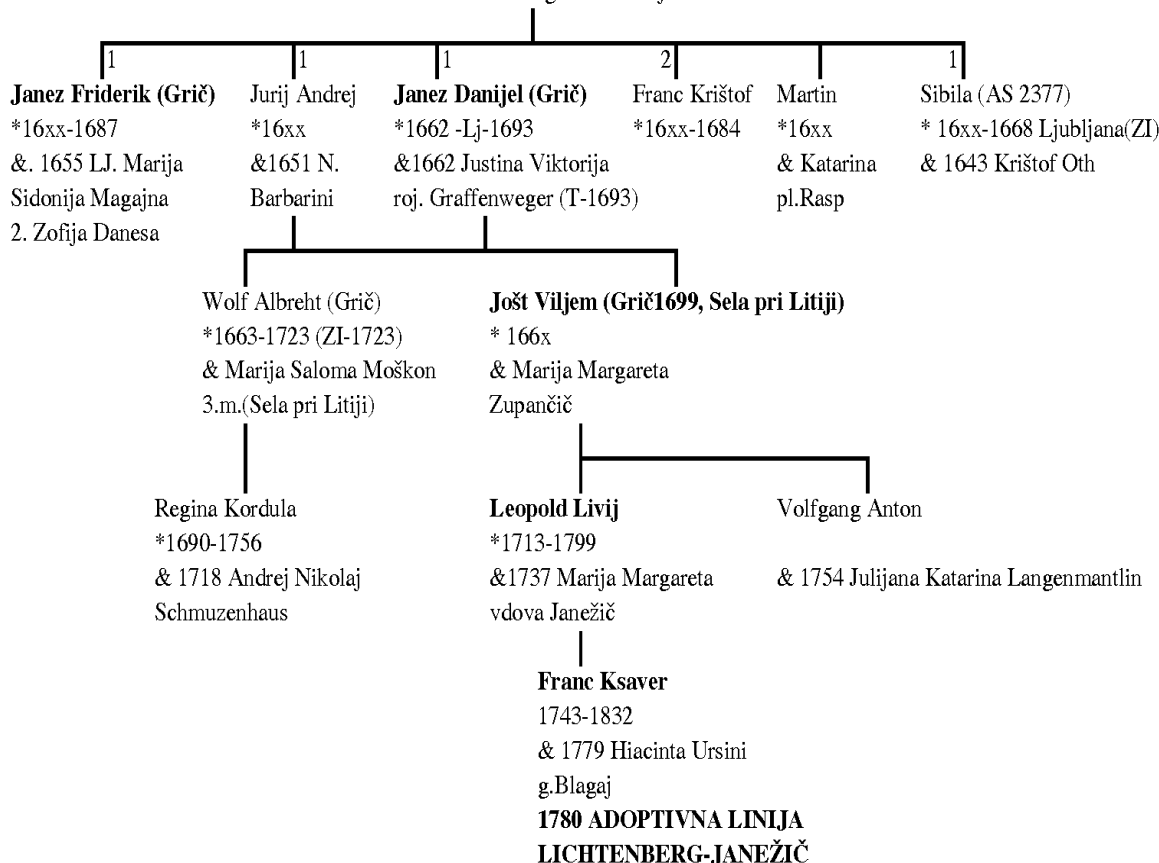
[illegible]

1
**Janez Friderik (Grič)**
*16xx-1687
&. 1655 LJ. Marija Sidonija Magajna
2. Zofija Danesa

1
Jurij Andrej
*16xx
&1651 N. Barbarini

1
**Janez Danijel (Grič)**
*1662 -Lj-1693
&1662 Justina Viktorija roj. Graffenweger (T-1693)

2
Franc Krištof
*16xx-1684

Martin
*16xx
& Katarina pl.Rasp

1
Sibila (AS 2377)
* 16xx-1668 Ljubljana(ZI)
& 1643 Krištof Oth

Wolf Albreht (Grič)
*1663-1723 (ZI-1723)
& Marija Saloma Moškon
3.m.(Sela pri Litiji)

**Jošt Viljem (Grič1699, Sela pri Litiji)**
* 166x
& Marija Margareta Zupančič

Regina Kordula
*1690-1756
& 1718 Andrej Nikolaj Schmuzenhaus

**Leopold Livij**
*1713-1799
&1737 Marija Margareta vdova Janežič

Volfgang Anton
& 1754 Julijana Katarina Langenmantlin

**Franc Ksaver**
1743-1832
& 1779 Hiacinta Ursini g.Blagaj
**1780 ADOPTIVNA LINIJA LICHTENBERG-JANEŽIČ**